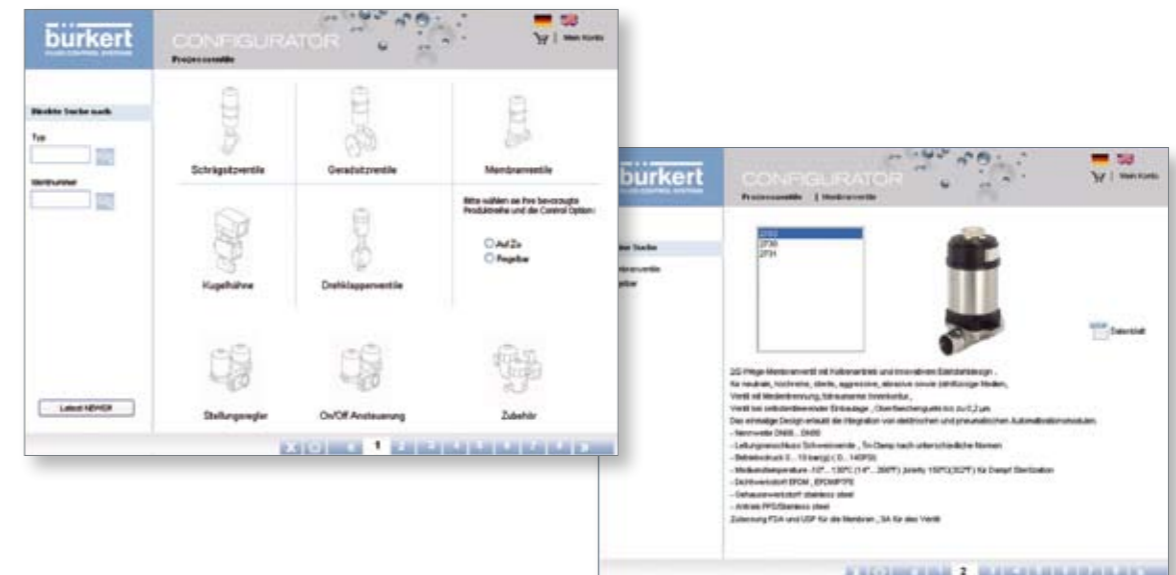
bürkert
FLUID CONTROL SYSTEMS

CONFIGURATOR
Prozessventile

Mein Konto

Direkte Suche nach

Typ

Identnummer

Schrägsitzventile

Geradsitzventile

Membranventile

Bitte wählen sie Ihre bevorzugte Produktreihe und die Control Option:

Auf/Zu
Regelbar

Kugelhähne

Drehklappenventile

Stellungsregler

On/Off Ansteuerung

Zubehör

Latest NEWER

1

bürkert
FLUID CONTROL SYSTEMS

CONFIGURATOR
Prozessventile | Membranventile

Mein Konto

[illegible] Suche

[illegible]branventile
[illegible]lbar

2103
2730
2731

Datenblatt

2/2-Wege-Membranventil mit Kolbenantrieb und innovativem Edelstahldesign ,
für neutrale, hochreine, sterile, aggressive, abrasive sowie zähflüssige Medien,
Ventil mit Medientrennung, totraumarme Innenkontur,
Ventil bei selbstentleerender Einbaulage , Oberflächengüte bis zu 0,2 µm
Das schlanke Design erlaubt die Integration von elektrischen und pneumatischen Automatisierungsmodulen.
- Nennweite DN08 ... DN50
- Leitungsanschluss Schweißenden , Tri-Clamp nach unterschiedliche Normen
- Betriebsdruck 0... 10 bar(g) ( 0... 145PSI)
- Mediumstemperatur -10° ... 130°C (14° ... 266°F) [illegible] für Dampf Sterilisation
- Dichtwerkstoff EPDM , EPDM/PTFE
- Gehäusewerkstoff stainless steel
- Antrieb PPS/Stainless steel
Zulassung FDA und USP für die Membran , 3A für das Ventil

2